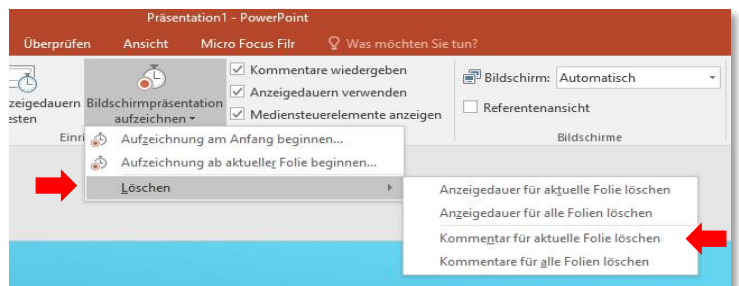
Präsentation1 - PowerPoint

Überprüfen Ansicht Micro Focus Filr Was möchten Sie tun?

zeigedauern esten

Bildschirmpräsentation aufzeichnen

Kommentare wiedergeben

Anzeigedauern verwenden

Mediensteuerelemente anzeigen

Bildschirm: Automatisch

Referentenansicht

Einri

Bildschirme

Aufzeichnung am Anfang beginnen...

Aufzeichnung ab aktueller Folie beginnen...

Löschen

Anzeigedauer für aktuelle Folie löschen

Anzeigedauer für alle Folien löschen

Kommentar für aktuelle Folie löschen

Kommentare für alle Folien löschen